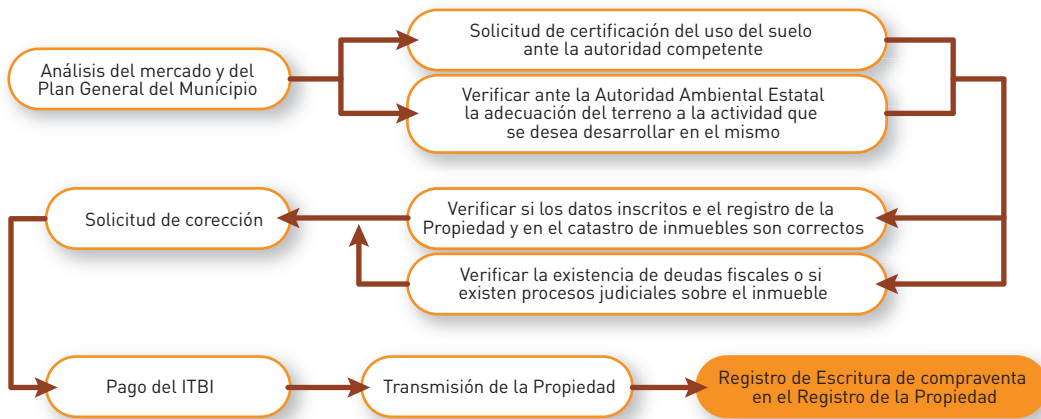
Análisis del mercado y del Plan General del Municipio

Solicitud de certificación del uso del suelo ante la autoridad competente

Verificar ante la Autoridad Ambiental Estatal la adecuación del terreno a la actividad que se desea desarrollar en el mismo

Verificar si los datos inscritos e el registro de la Propiedad y en el catastro de inmuebles son correctos

Solicitud de coreccción

Verificar la existencia de deudas fiscales o si existen procesos judiciales sobre el inmueble

Pago del ITBI

Transmisión de la Propiedad

Registro de Escritura de compraventa en el Registro de la Propiedad